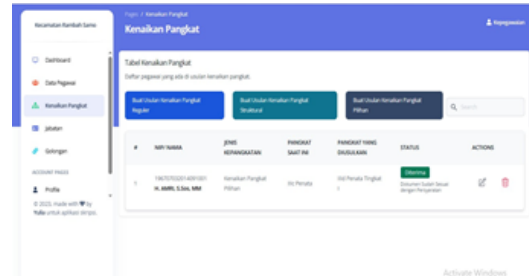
Kecamatan Rambah Samo

Dashboard

Data Pegawai

Kenaikan Pangkat

Jabatan

Golongan

ACCOUNT PAGES

Profile

© 2023, made with ♥ by Yulia untuk aplikasi simpeg.

Pages / Kenaikan Pangkat

Kenaikan Pangkat

Kepegawaian

Tabel Kenaikan Pangkat

Daftar pegawai yang ada di usulan kenaikan pangkat.

Buat Usulan Kenaikan Pangkat Reguler

Buat Usulan Kenaikan Pangkat Struktural

Buat Usulan Kenaikan Pangkat Pilihan

Search

| # | NIP/ NAMA | JENIS KEPANGKATAN | PANGKAT SAAT INI | PANGKAT YANG DIUSULKAN | STATUS | ACTIONS |
|---|---|---|---|---|---|---|
| 1 | 196707020 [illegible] H. AMRI, S.Sos, MM | Kenaikan Pangkat Pilihan | IV/c Penata | IV/d Penata Tingkat I | Diterima Dokumen Sudah Sesuai dengan Persyaratan | |

Activate Windows